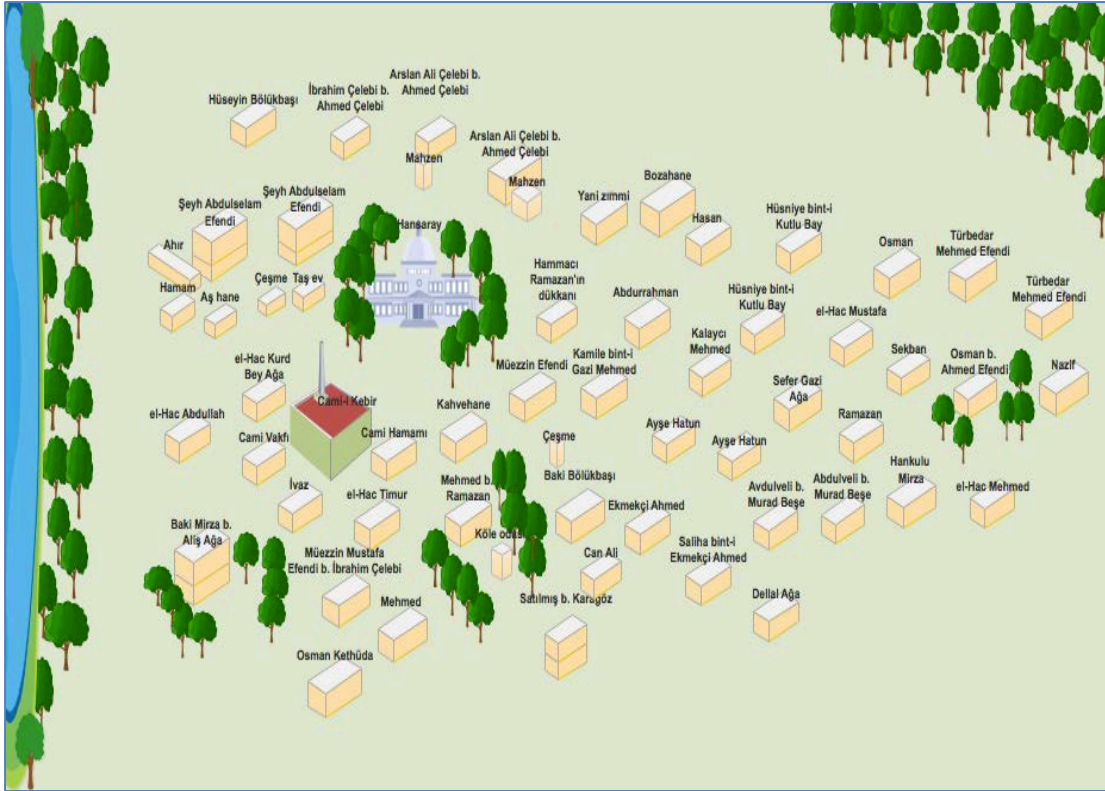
Hüseyin Bölükbaşı

İbrahim Çelebi b. Ahmed Çelebi

Arslan Ali Çelebi b. Ahmed Çelebi

Mahzen

Arslan Ali Çelebi b. Ahmed Çelebi

Mahzen

Şeyh Abdulselam Efendi

Şeyh Abdulselam Efendi

Hansaray

Yani zımmi

Bozahane

Hasan

Hüsniye bint-i Kutlu Bay

Osman

Türbedar Mehmed Efendi

Türbedar Mehmed Efendi

Ahır

Hamam

Aş hane

Çeşme

Taş ev

Hammacı Ramazan'ın dükkanı

Abdurrahman

Hüsniye bint-i Kutlu Bay

el-Hac Mustafa

el-Hac Kurd Bey Ağa

Müezzin Efendi

Kamile bint-i Gazi Mehmed

Kalaycı Mehmed

Sekban

Osman b. Ahmed Efendi

Nazif

Cami-i Kebir

Sefer Gazi Ağa

el-Hac Abdullah

Kahvehane

Cami Vakfı

Cami Hamamı

Çeşme

Ayşe Hatun

Ayşe Hatun

Ramazan

Baki Bölükbaşı

Mehmed b. Ramazan

İvaz

el-Hac Timur

Ekmekçi Ahmed

Avdulveli b. Murad Beşe

Abdulveli b. Murad Beşe

Hankulu Mirza

el-Hac Mehmed

Baki Mirza b. Aliş Ağa

Köle odası

Müezzin Mustafa Efendi b. İbrahim Çelebi

Can Ali

Saliha bint-i Ekmekçi Ahmed

Satılmış b. Karagöz

Dellal Ağa

Mehmed

Osman Kethüda